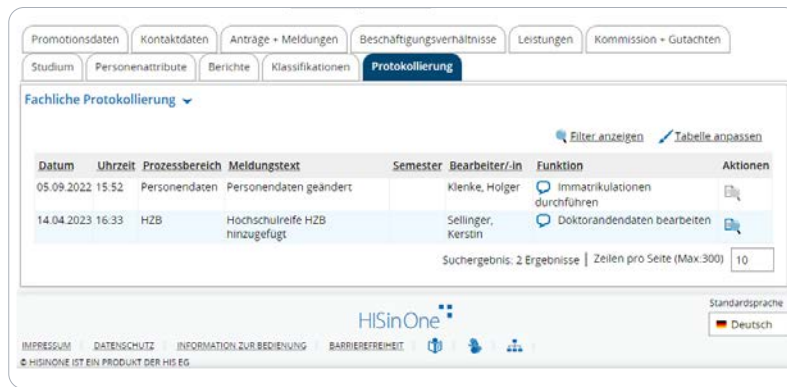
Promotionsdaten | Kontaktdaten | Anträge + Meldungen | Beschäftigungsverhältnisse | Leistungen | Kommission + Gutachten
Studium | Personenattribute | Berichte | Klassifikationen | Protokollierung

Fachliche Protokollierung

Filter anzeigen   Tabelle anpassen

| Datum | Uhrzeit | Prozessbereich | Meldungstext | Semester | Bearbeiter/-in | Funktion | Aktionen |
|---|---|---|---|---|---|---|---|
| 05.09.2022 | 15:52 | Personendaten | Personendaten geändert | | Klenke, Holger | Immatrikulationen durchführen | |
| 14.04.2023 | 16:33 | HZB | Hochschulreife HZB hinzugefügt | | Sellinger, Kerstin | Doktorandendaten bearbeiten | |

Suchergebnis: 2 Ergebnisse | Zeilen pro Seite (Max:300) 10

HISinOne

Standardsprache
Deutsch

IMPRESSUM | DATENSCHUTZ | INFORMATION ZUR BEDIENUNG | BARRIEREFREIHEIT
© HISINONE IST EIN PRODUKT DER HIS EG